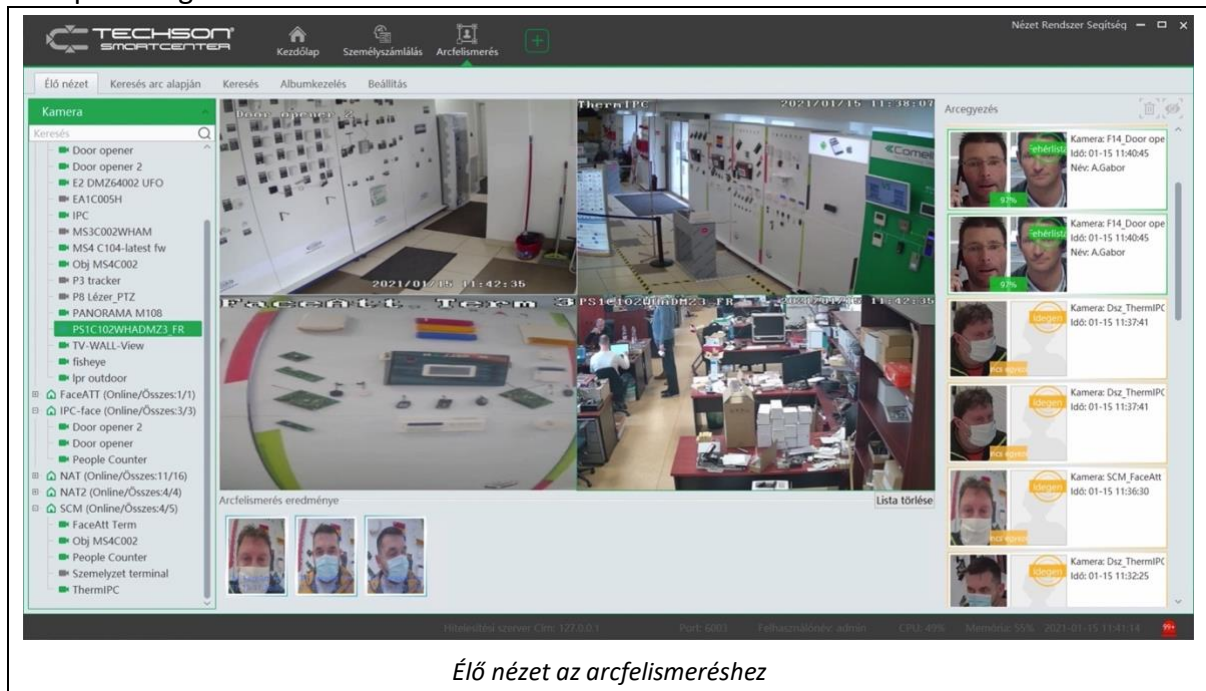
TECHSON SMARTCENTER

Kezdőlap Személyszámlálás Arcfelismerés

Nézet Rendszer Segítség

Élő nézet Keresés arc alapján Keresés Albumkezelés Beállítás

Kamera

Keresés

Door opener
Door opener 2
E2 DMZ64002 UFO
EA1C005H
IPC
MS3C002WHAM
MS4 C104-latest fw
Obj MS4C002
P3 tracker
P8 Lézer_PTZ
PANORAMA M108
PS1C102WHADMZ3_FR
TV-WALL-View
fisheye
lpr outdoor
FaceATT (Online/Összes:1/1)
IPC-face (Online/Összes:3/3)
Door opener 2
Door opener
People Counter
NAT (Online/Összes:11/16)
NAT2 (Online/Összes:4/4)
SCM (Online/Összes:4/5)
FaceAtt Term
Obj MS4C002
People Counter
Szemelyzet terminal
ThermIPC

Door opener 2
2021/01/15 11:42:35

ThermIPC
2021/01/15 11:38:07

FaceAtt Term 3

PS1C102WHADMZ3_FR 2021/01/15 11:42:35

Arcfelismerés eredménye

Lista törlése

Arcegyezés

Fehérlista
97%
Kamera: F14_Door oper
Idő: 01-15 11:40:45
Név: A.Gabor

Fehérlista
97%
Kamera: F14_Door ope
Idő: 01-15 11:40:45
Név: A.Gabor

Idegen
Kamera: Dsz_ThermIPC
Idő: 01-15 11:37:41

Idegen
Kamera: Dsz_ThermIPC
Idő: 01-15 11:37:41

Idegen
Kamera: SCM_FaceAtt
Idő: 01-15 11:36:30

Idegen
Kamera: Dsz_ThermIPC
Idő: 01-15 11:32:25

Hitelesítési szerver Cím: 127.0.0.1 Port: 6003 Felhasználónév: admin CPU: 49% Memória: 55% 2021-01-15 11:41:14

99+

Élő nézet az arcfelismeréshez